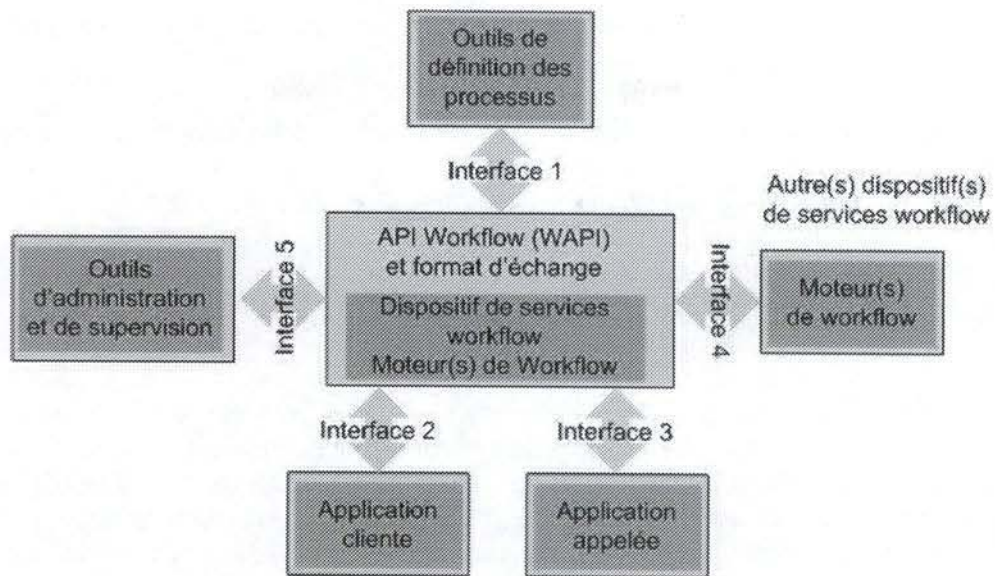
Outils de définition des processus

Interface 1

Autre(s) dispositif(s) de services workflow

Outils d'administration et de supervision

Interface 5

API Workflow (WAPI) et format d'échange

Dispositif de services workflow
Moteur(s) de Workflow

Interface 4

Moteur(s) de workflow

Interface 2

Interface 3

Application cliente

Application appelée